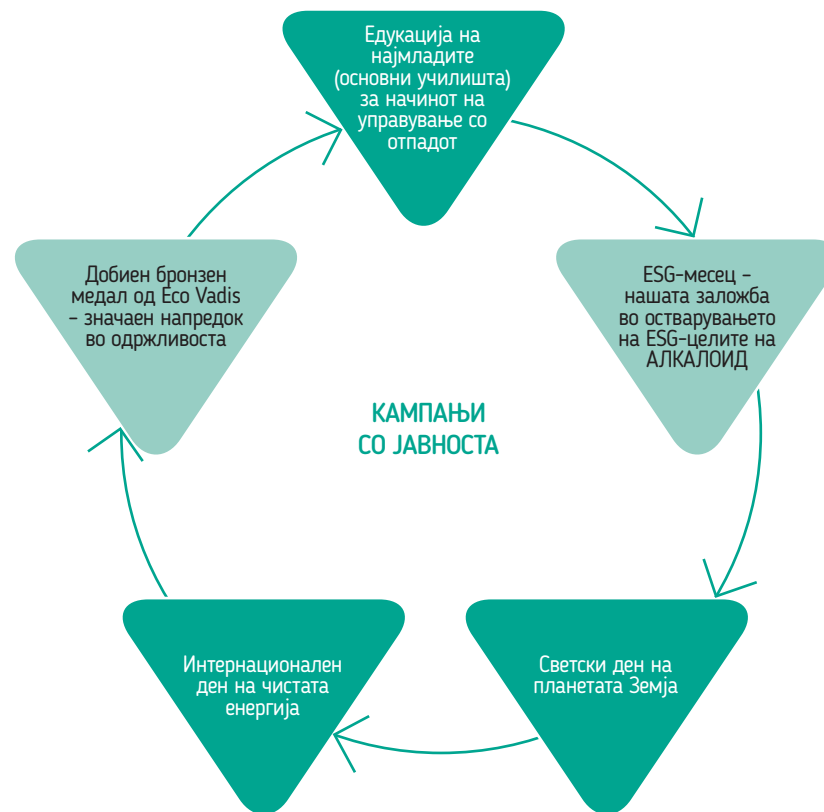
Едукација на најмладите (основни училишта) за начинот на управување со отпадот

ESG-месец – нашата заложба во остварувањето на ESG-целите на АЛКАЛОИД

Светски ден на планетата Земја

Интернационален ден на чистата енергија

Добиен бронзен медал од Eco Vadis – значаен напредок во одржливоста

КАМПАЊИ СО ЈАВНОСТА